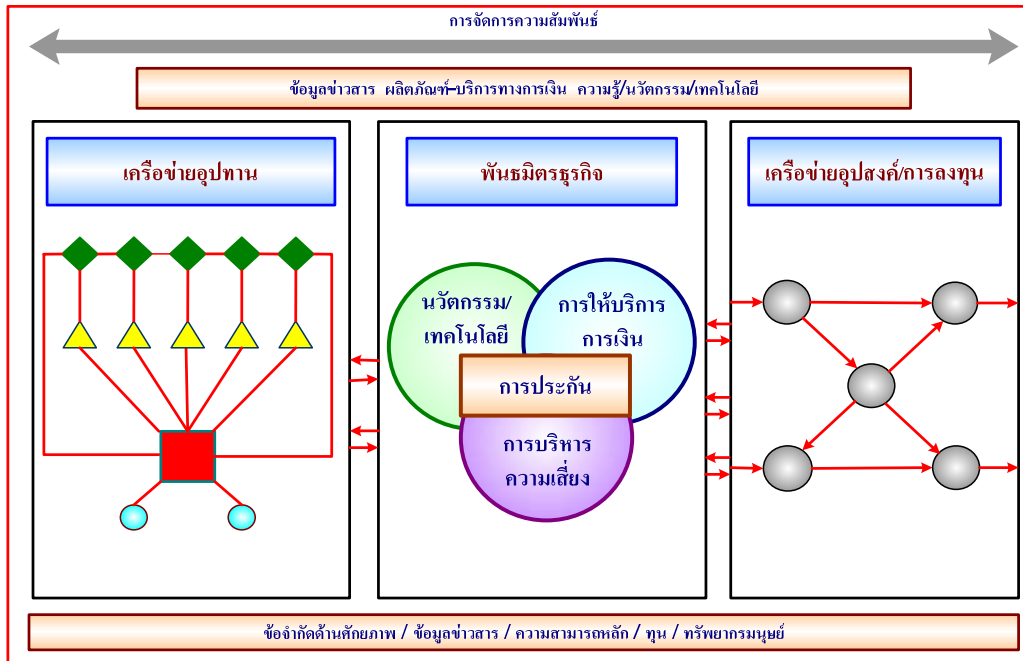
การจัดการความสัมพันธ์

ข้อมูลข่าวสาร ผลิตภัณฑ์-บริการทางการเงิน ความรู้/นวัตกรรม/เทคโนโลยี

เครือข่ายอุปทาน

พันธมิตรธุรกิจ

เครือข่ายอุปสงค์/การลงทุน

นวัตกรรม/เทคโนโลยี

การให้บริการการเงิน

การประกัน

การบริหารความเสี่ยง

ข้อจำกัดด้านศักยภาพ / ข้อมูลข่าวสาร / ความสามารถหลัก / ทุน / ทรัพยากรมนุษย์